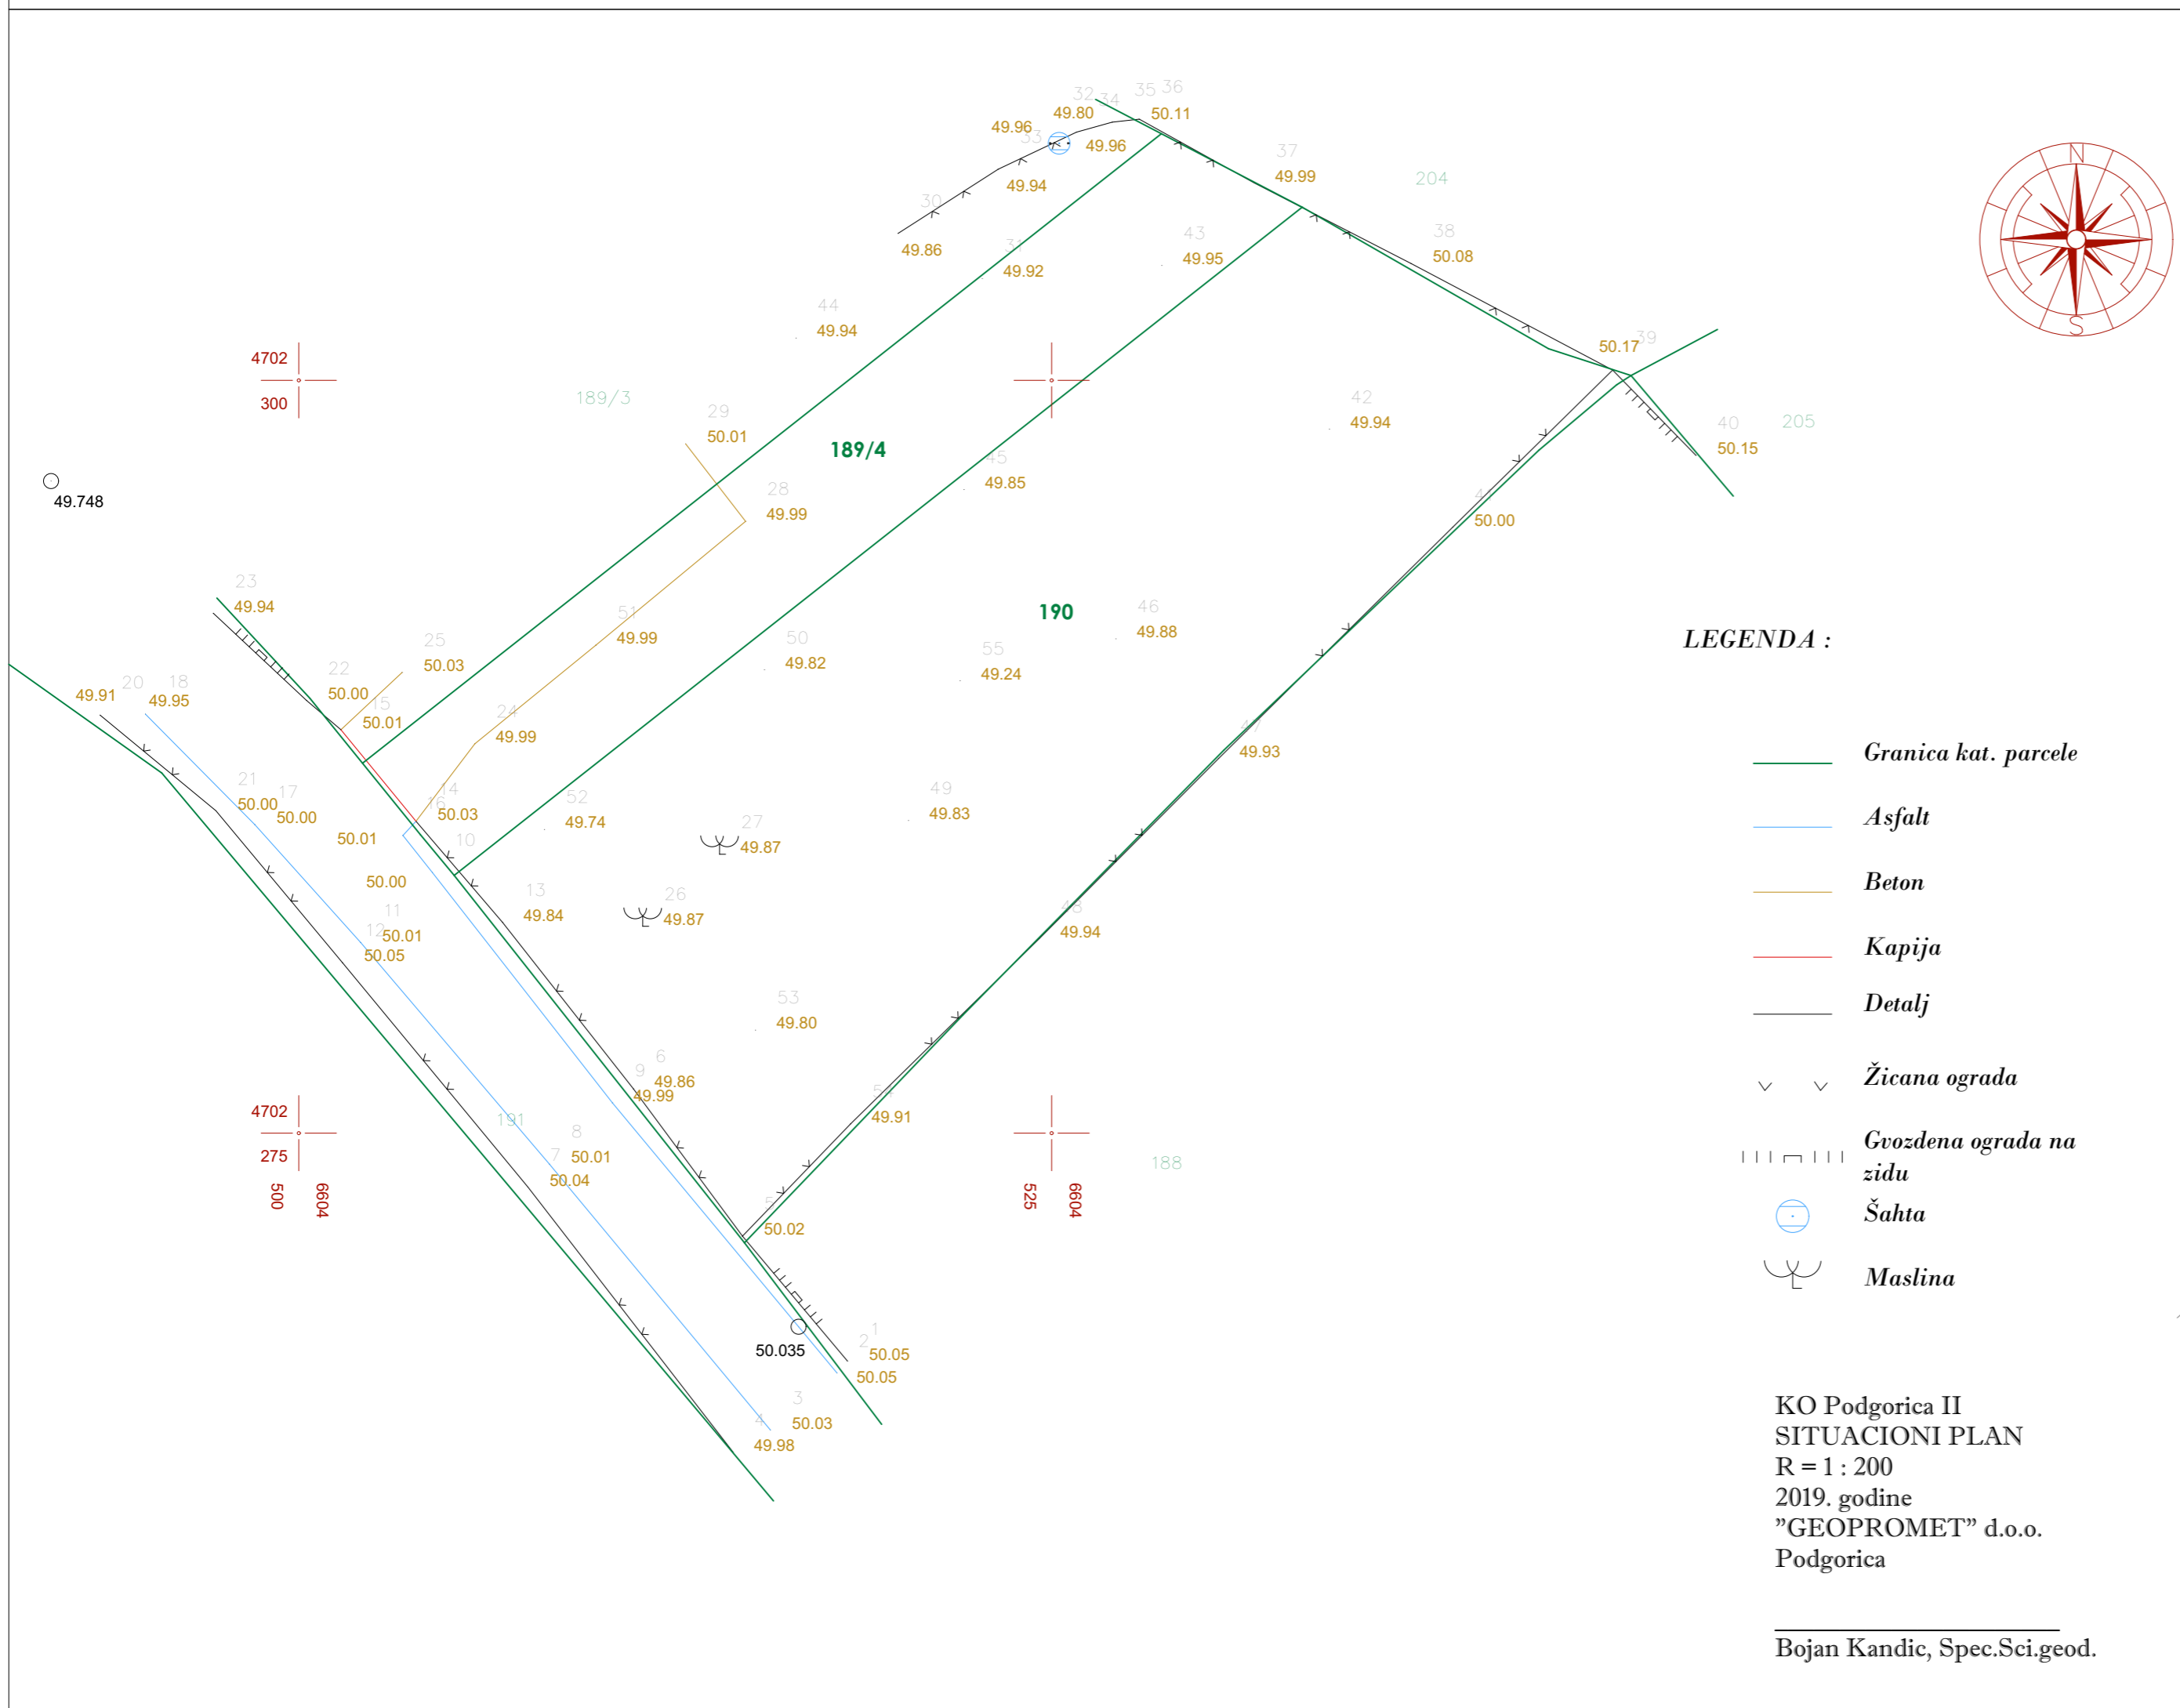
32 34 35 36
49.96 49.80 50.11
33 49.96
37
49.99
204
49.94
30
49.86
31
49.92
43
49.95
38
50.08
N
S
44
49.94
4702
300
189/3
29
50.01
189/4
42
49.94
50.17 39
40
50.15
205
45
49.85
○ 49.748
28
49.99
4
50.00
23
49.94
51
49.99
190
46
49.88
LEGENDA :
25
50.03
50
49.82
55
49.24
49.91 20 18
49.95
22
50.00
15
50.01
24
49.99
47
49.93
Granica kat. parcele
21
50.00
17
50.00
14
16
50.03
52
49.74
27
49.87
49
49.83
Asfalt
50.01
10
Beton
50.00
13
49.84
26
49.87
48
49.94
Kapija
11
12 50.01
50.05
53
49.80
Detalj
9
6
49.86
49.99
Žicana ograda
4702
275
500
6604
191
8
7 50.01
50.04
54
49.91
525
6604
188
Gvozdena ograda na zidu
5
50.02
Šahta
Maslina
50.035
2 1
50.05
50.05
3
50.03
4
49.98
KO Podgorica II
SITUACIONI PLAN
R = 1 : 200
2019. godine
”GEOPROMET” d.o.o.
Podgorica
Bojan Kandic, Spec.Sci.geod.